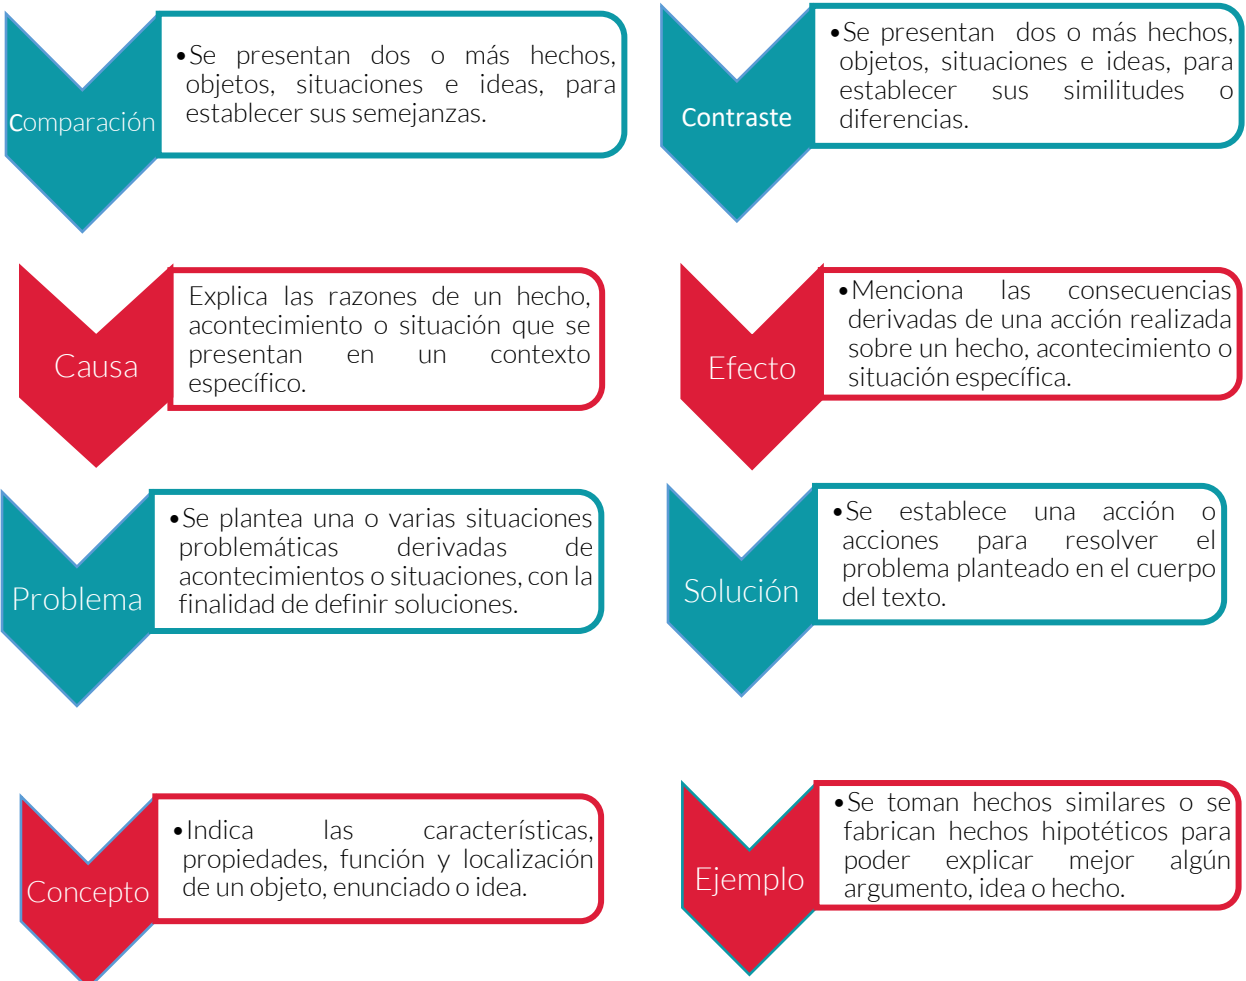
Comparación

• Se presentan dos o más hechos, objetos, situaciones e ideas, para establecer sus semejanzas.

Contraste

• Se presentan dos o más hechos, objetos, situaciones e ideas, para establecer sus similitudes o diferencias.

Causa

Explica las razones de un hecho, acontecimiento o situación que se presentan en un contexto específico.

Efecto

• Menciona las consecuencias derivadas de una acción realizada sobre un hecho, acontecimiento o situación específica.

Problema

• Se plantea una o varias situaciones problemáticas derivadas de acontecimientos o situaciones, con la finalidad de definir soluciones.

Solución

• Se establece una acción o acciones para resolver el problema planteado en el cuerpo del texto.

Concepto

• Indica las características, propiedades, función y localización de un objeto, enunciado o idea.

Ejemplo

• Se toman hechos similares o se fabrican hechos hipotéticos para poder explicar mejor algún argumento, idea o hecho.